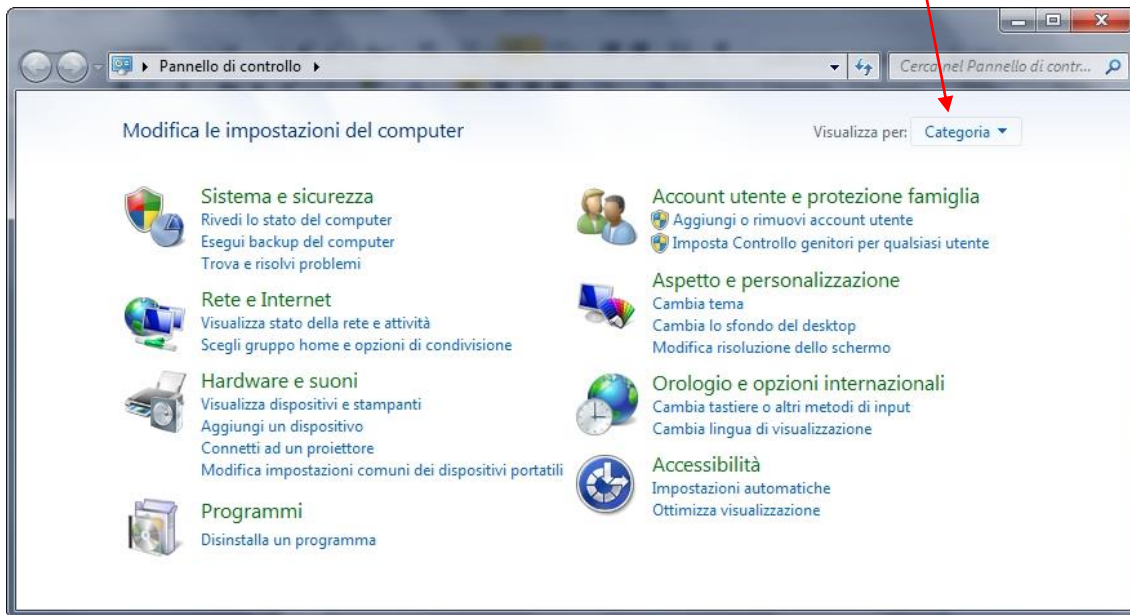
Pannello di controllo

Cerca nel Pannello di contr...

Modifica le impostazioni del computer

Visualizza per: Categoria

Sistema e sicurezza
Rivedi lo stato del computer
Esegui backup del computer
Trova e risolvi problemi

Rete e Internet
Visualizza stato della rete e attività
Scegli gruppo home e opzioni di condivisione

Hardware e suoni
Visualizza dispositivi e stampanti
Aggiungi un dispositivo
Connetti ad un proiettore
Modifica impostazioni comuni dei dispositivi portatili

Programmi
Disinstalla un programma

Account utente e protezione famiglia
Aggiungi o rimuovi account utente
Imposta Controllo genitori per qualsiasi utente

Aspetto e personalizzazione
Cambia tema
Cambia lo sfondo del desktop
Modifica risoluzione dello schermo

Orologio e opzioni internazionali
Cambia tastiere o altri metodi di input
Cambia lingua di visualizzazione

Accessibilità
Impostazioni automatiche
Ottimizza visualizzazione